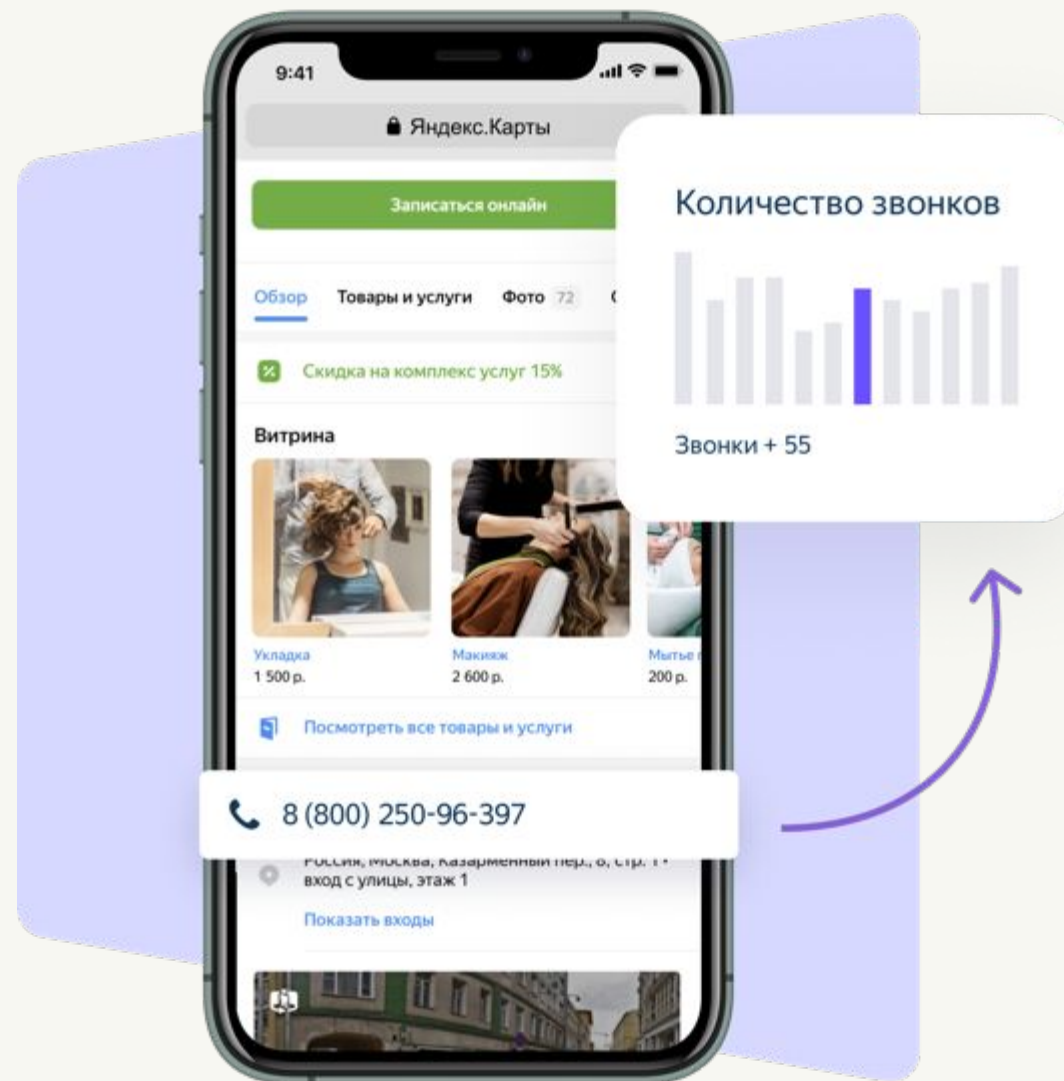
9:41

Яндекс.Карты

Записаться онлайн

Обзор Товары и услуги Фото 72 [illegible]

Скидка на комплекс услуг 15%

Витрина

Укладка
1 500 р.

Макияж
2 600 р.

Мытье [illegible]
200 р.

Посмотреть все товары и услуги

8 (800) 250-96-397

Россия, Москва, Казарменный пер., 8, стр. 1 • вход с улицы, этаж 1

Показать входы

Количество звонков

Звонки + 55